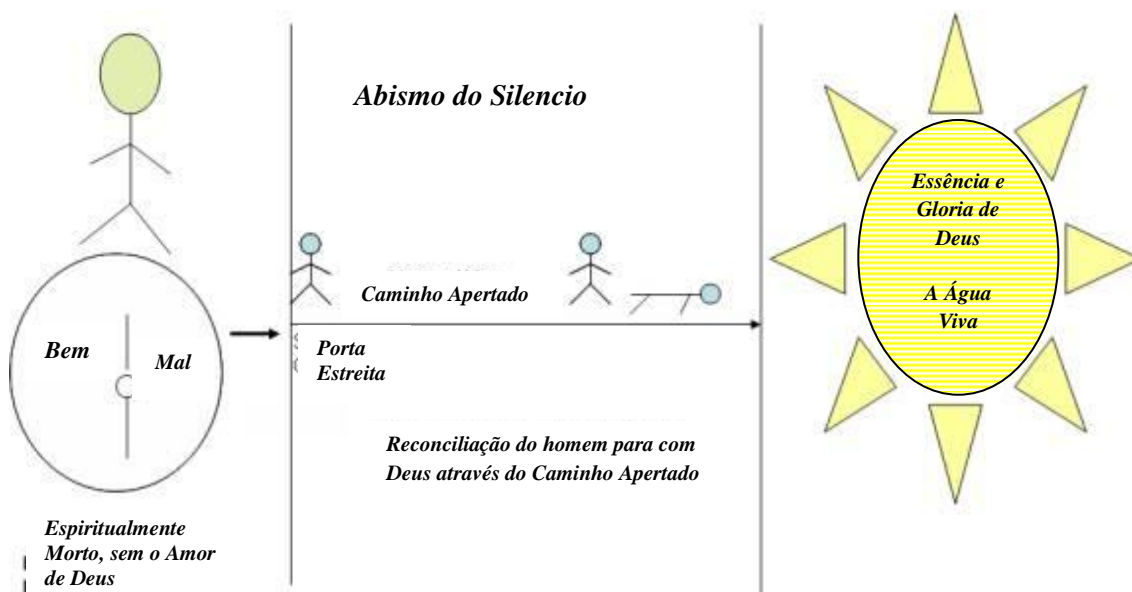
Abismo do Silencio

Essência e Gloria de Deus

A Água Viva

Caminho Apertado

Bem

Mal

Porta Estreita

Reconciliação do homem para com Deus através do Caminho Apertado

Espiritualmente Morto, sem o Amor de Deus